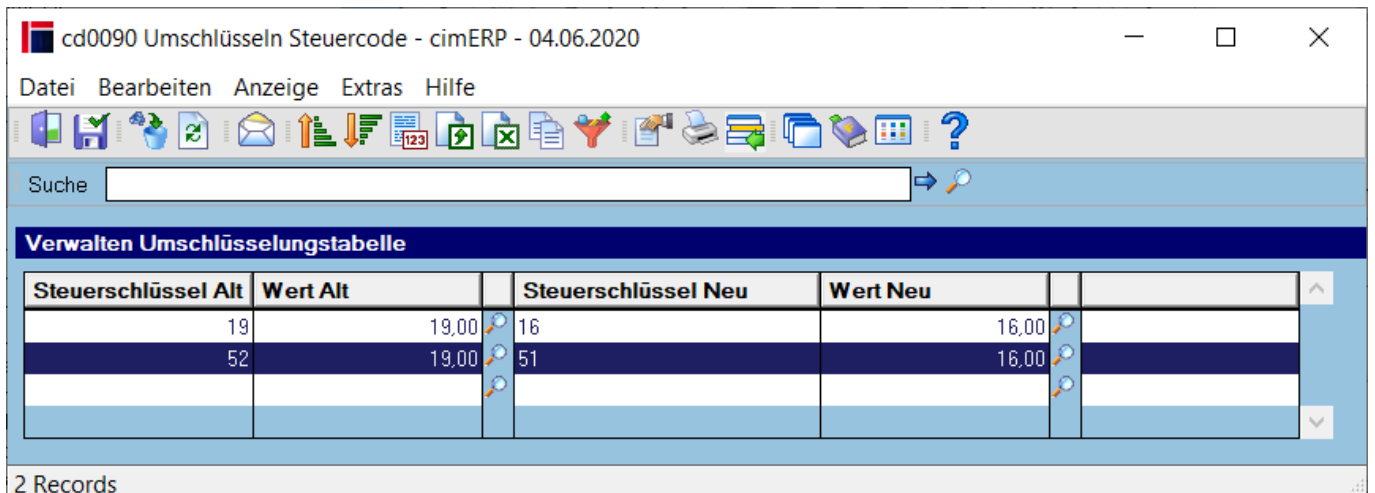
cd0090 Umschlüsseln Steuercode - cimERP - 04.06.2020

Datei Bearbeiten Anzeige Extras Hilfe

Suche

Verwalten Umschlüsselungstabelle

| Steuerschlüssel Alt | Wert Alt | | Steuerschlüssel Neu | Wert Neu | | |
|---|---|---|---|---|---|---|
| 19 | 19,00 | | 16 | 16,00 | | |
| 52 | 19,00 | | 51 | 16,00 | | |
| | | | | | | |

2 Records